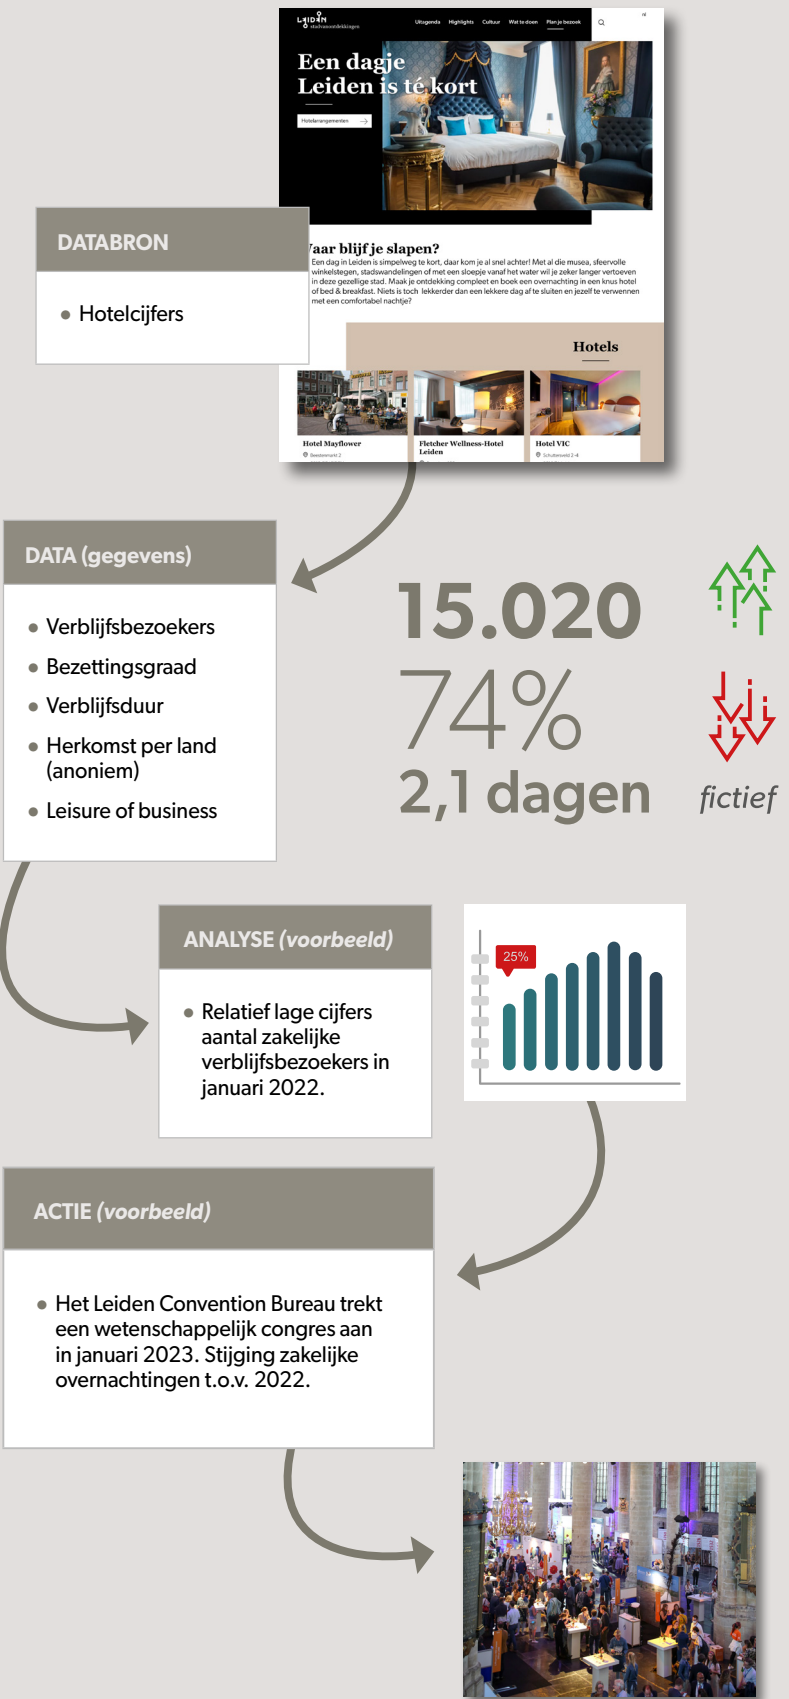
LEIDEN stadsontdekkingen

Uitagenda Highlights Cultuur Wat te doen Plan je bezoek

nl

Een dagje Leiden is té kort

Hotelarrangementen

DATABRON

• Hotelcijfers

Waar blijf je slapen?

Een dag in Leiden is simpelweg te kort, daar kom je al snel achter! Met al die musea, sfeervolle winkelstegen, stadswandelingen of met een sloepje vanaf het water wil je zeker langer vertoeven in deze gezellige stad. Maak je ontdekking compleet en boek een overnachting in een knus hotel of bed & breakfast. Niets is toch lekkerder dan een lekkere dag af te sluiten en jezelf te verwennen met een comfortabel nachtje?

Hotels

Hotel Mayflower

Beestenmarkt 2

Fletcher Wellness-Hotel Leiden

Hotel VIC

Schuttersveld 2-4

DATA (gegevens)

• Verblijfsbezoekers
• Bezettingsgraad
• Verblijfsduur
• Herkomst per land (anoniem)
• Leisure of business

15.020

74%

2,1 dagen

fictief

ANALYSE (voorbeeld)

• Relatief lage cijfers aantal zakelijke verblijfsbezoekers in januari 2022.

25%

ACTIE (voorbeeld)

• Het Leiden Convention Bureau trekt een wetenschappelijk congres aan in januari 2023. Stijging zakelijke overnachtingen t.o.v. 2022.